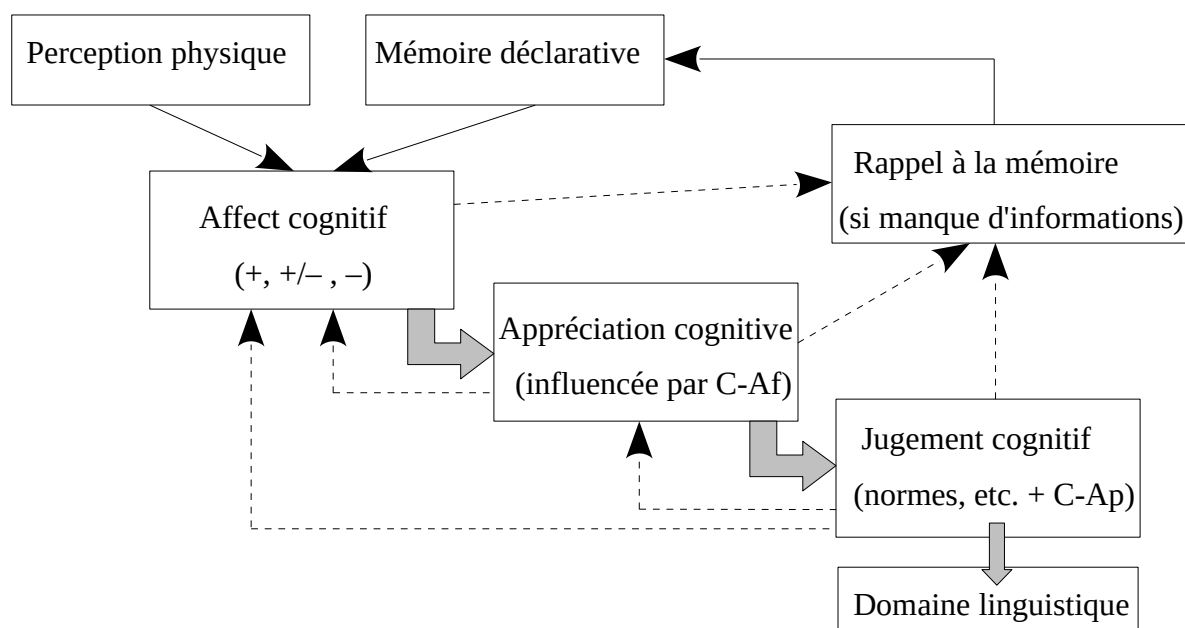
Perception physique

Mémoire déclarative

Rappel à la mémoire
(si manque d'informations)

Affect cognitif
(+, +/– , –)

Appréciation cognitive
(influencée par C-Af)

Jugement cognitif
(normes, etc. + C-Ap)

Domaine linguistique